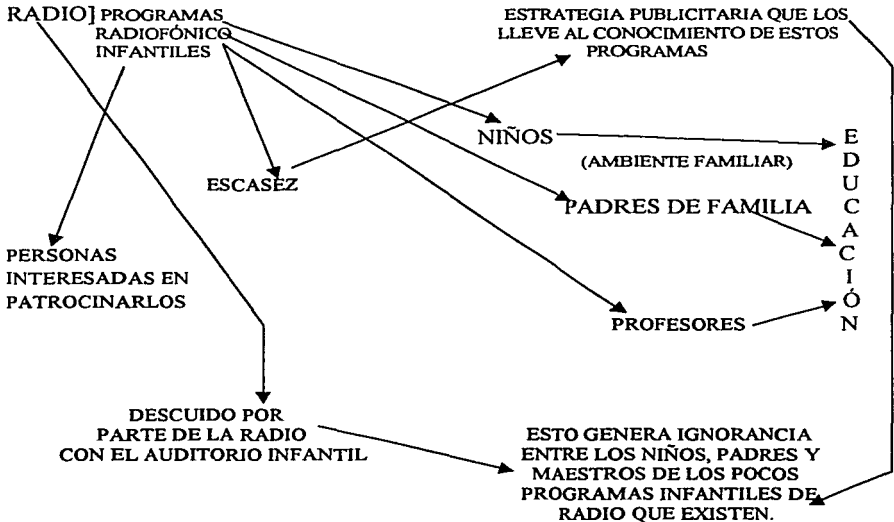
RADIO] PROGRAMAS RADIOFÓNICO INFANTILES

ESTRATEGIA PUBLICITARIA QUE LOS LLEVE AL CONOCIMIENTO DE ESTOS PROGRAMAS

NIÑOS

(AMBIENTE FAMILIAR)

E
D
U
C
A
C
I
Ó
N

ESCASEZ

PADRES DE FAMILIA

PERSONAS INTERESADAS EN PATROCINARLOS

PROFESORES

DESCUIDO POR PARTE DE LA RADIO CON EL AUDITORIO INFANTIL

ESTO GENERA IGNORANCIA ENTRE LOS NIÑOS, PADRES Y MAESTROS DE LOS POCOS PROGRAMAS INFANTILES DE RADIO QUE EXISTEN.